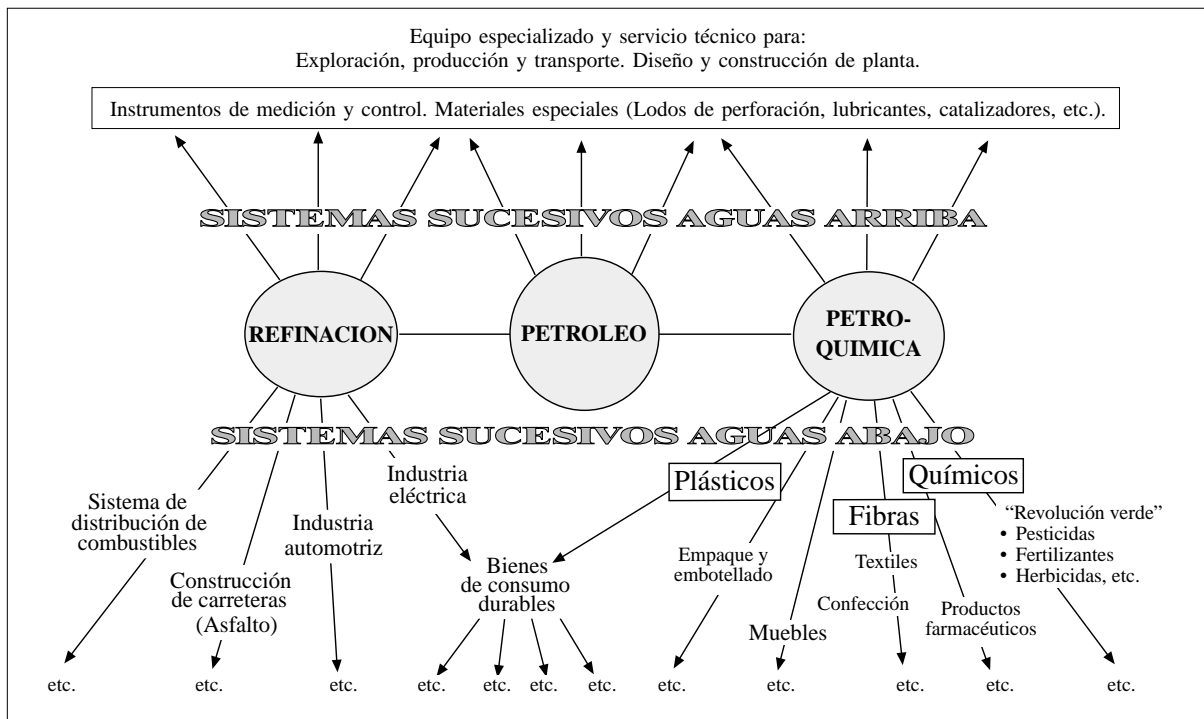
Equipo especializado y servicio técnico para:
Exploración, producción y transporte. Diseño y construcción de planta.

Instrumentos de medición y control. Materiales especiales (Lodos de perforación, lubricantes, catalizadores, etc.).

SISTEMAS SUCESIVOS AGUAS ARRIBA

REFINACION

PETROLEO

PETRO-QUIMICA

SISTEMAS SUCESIVOS AGUAS ABAJO

Sistema de distribución de combustibles

Construcción de carreteras (Asfalto)

Industria automotriz

Industria eléctrica

Bienes de consumo durables

Plásticos

Empaque y embotellado

Muebles

Fibras

Textiles

Confección

Productos farmacéuticos

Químicos

"Revolución verde"
• Pesticidas
• Fertilizantes
• Herbicidas, etc.

etc. etc. etc. etc. etc. etc. etc. etc. etc. etc. etc. etc.